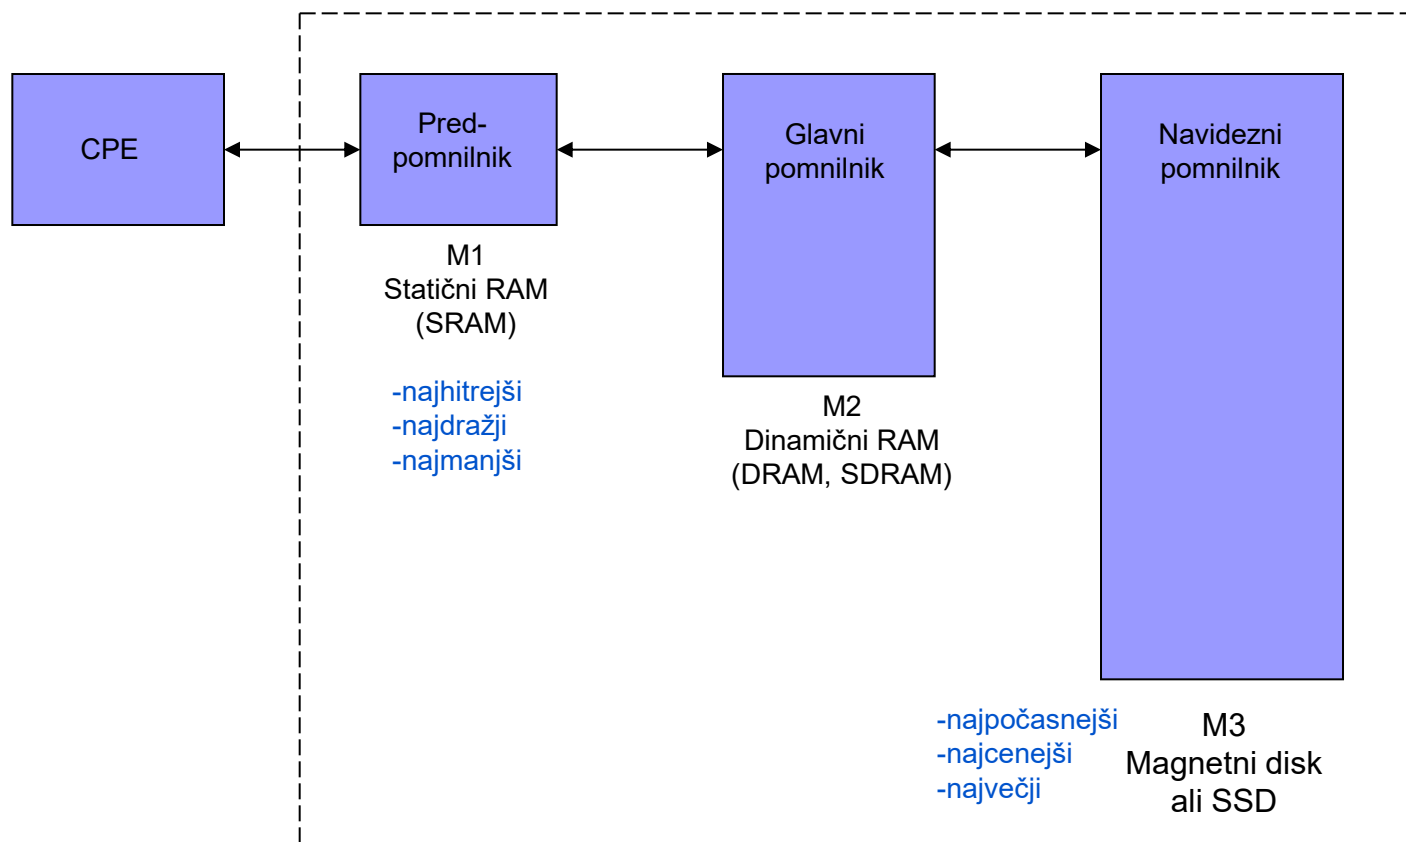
CPE

Pred-pomnilnik

M1
Statični RAM
(SRAM)

-najhitrejši
-najdražji
-najmanjši

Glavni pomnilnik

M2
Dinamični RAM
(DRAM, SDRAM)

Navidezni pomnilnik

-najpočasnejši
-najcenejši
-največji

M3
Magnetni disk
ali SSD